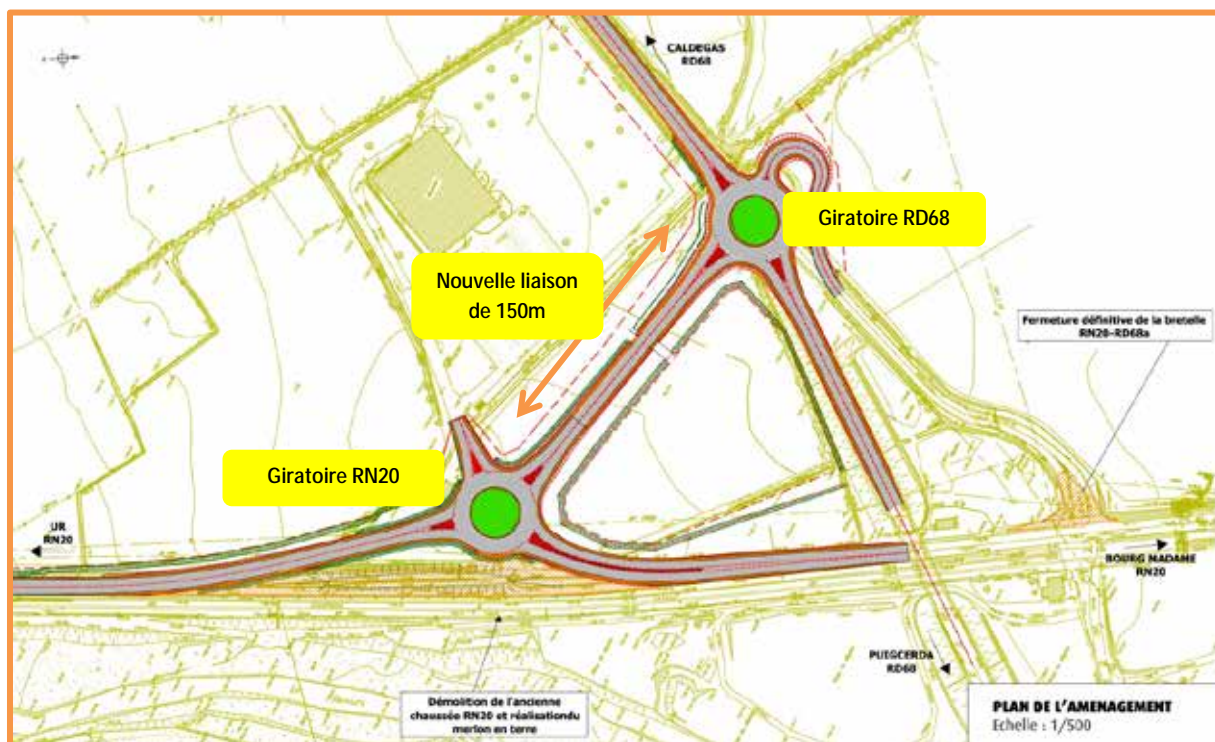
CALDEGAS
RD68

Giratoire RD68

Nouvelle liaison de 150m

Fermeture définitive de la bretelle RN20-RD68a

Giratoire RN20

UR
RN20

BOURG MADAME
RN20

PUIGCERDA
RD68

Démolition de l'ancienne chaussée RN20 et réalisationdu merlon en terre

PLAN DE L'AMENAGEMENT
Echelle : 1/500